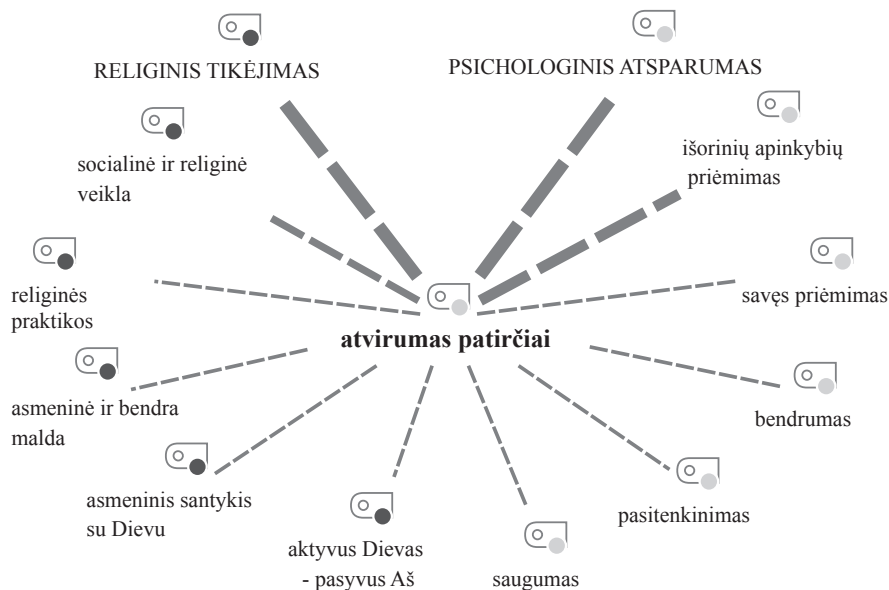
RELIGINIS TIKĖJIMAS

PSICHOLOGINIS ATSPARUMAS

socialinė ir religinė veikla

išorinių apinkybių priėmimas

religinės praktikos

savęs priėmimas

atvirumas patirčiai

asmeninė ir bendra malda

bendrumas

asmeninis santykis su Dievu

pasitenkinimas

aktyvus Dievas - pasyvus Aš

saugumas